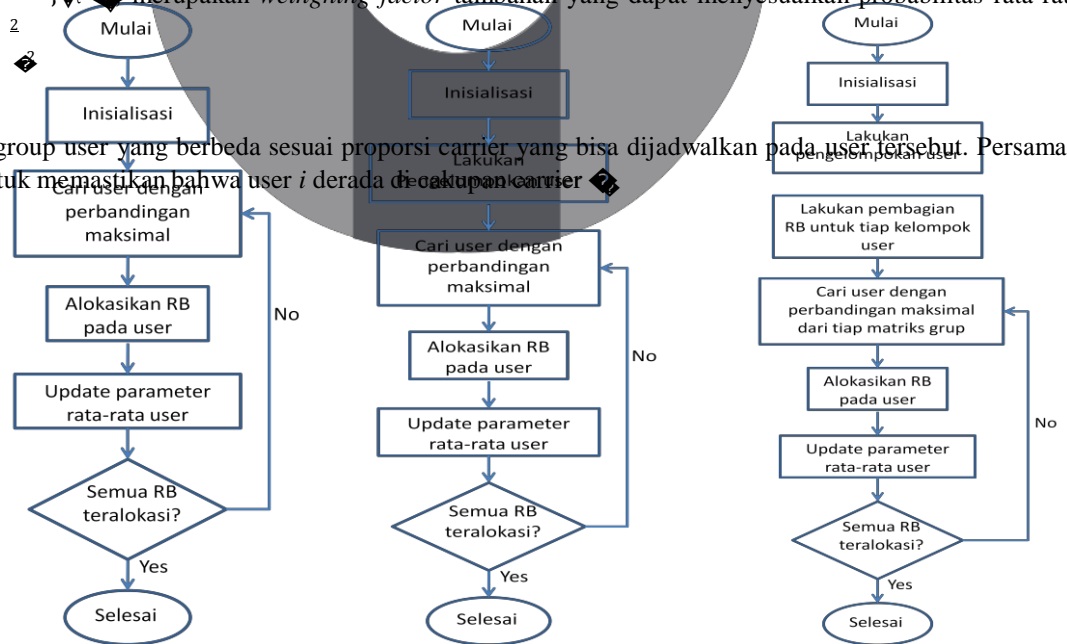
merupakan weighting factor tambahan yang dapat menyesuaikan probabilitas rata-rata

2

2

group user yang berbeda sesuai proporsi carrier yang bisa dijadwalkan pada user tersebut. Persama

tuk memastikan bahwa user $i$ derada di cakupan carrier

Mulai

Inisialisasi

Cari user dengan perbandingan maksimal

Alokasikan RB pada user

Update parameter rata-rata user

Semua RB teralokasi?

No

Yes

Selesai

Mulai

Inisialisasi

Lakukan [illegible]

Cari user dengan perbandingan maksimal

Alokasikan RB pada user

Update parameter rata-rata user

Semua RB teralokasi?

No

Yes

Selesai

Mulai

Inisialisasi

Lakukan pengelompokan user

Lakukan pembagian RB untuk tiap kelompok user

Cari user dengan perbandingan maksimal dari tiap matriks grup

Alokasikan RB pada user

Update parameter rata-rata user

Semua RB teralokasi?

No

Yes

Selesai